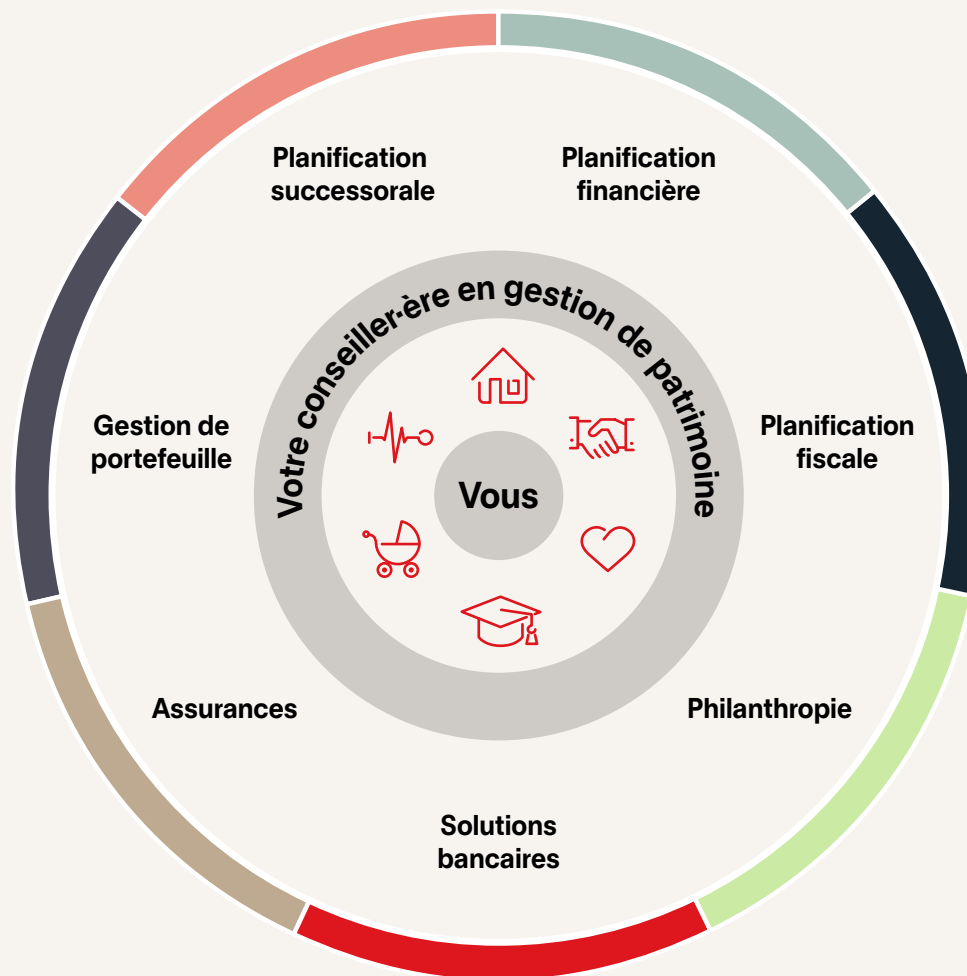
Planification successorale

Planification financière

Gestion de portefeuille

Planification fiscale

Votre conseiller·ère en gestion de patrimoine

Vous

Assurances

Philanthropie

Solutions bancaires